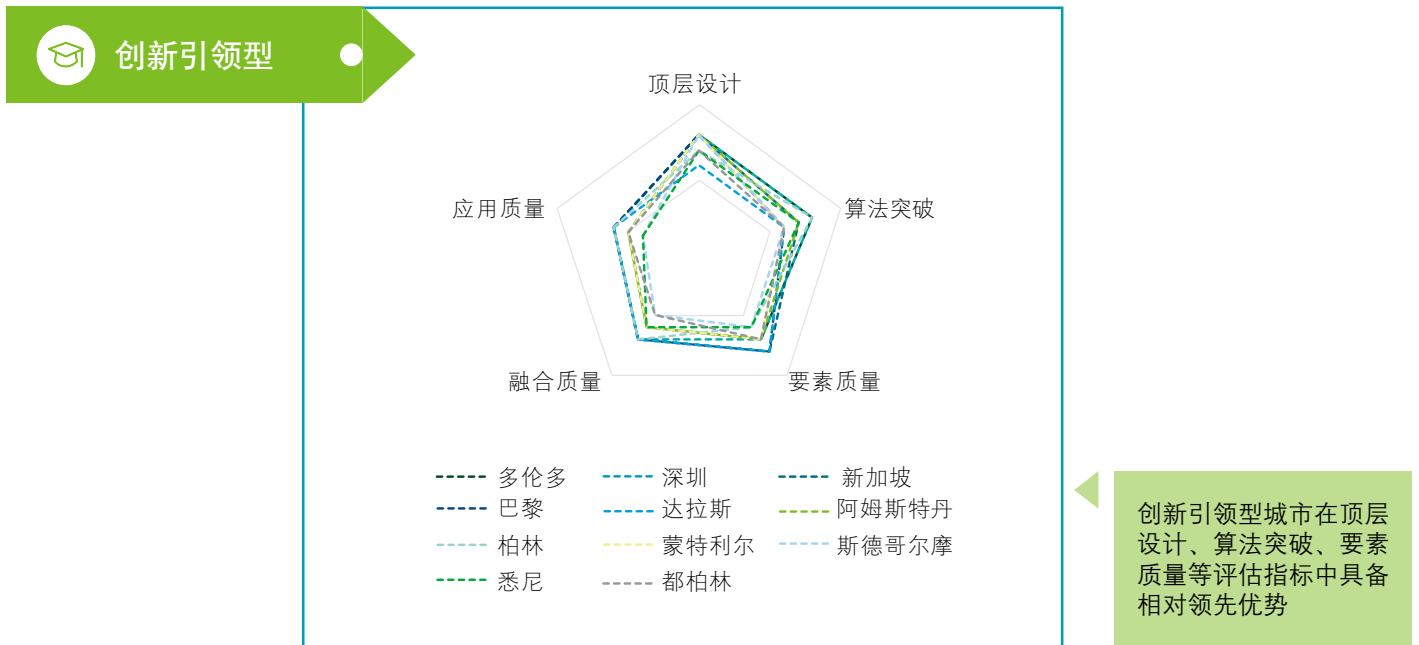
创新引领型

顶层设计
算法突破
要素质量
融合质量
应用质量

多伦多
深圳
新加坡
巴黎
达拉斯
阿姆斯特丹
柏林
蒙特利尔
斯德哥尔摩
悉尼
都柏林

创新引领型城市在顶层设计、算法突破、要素质量等评估指标中具备相对领先优势